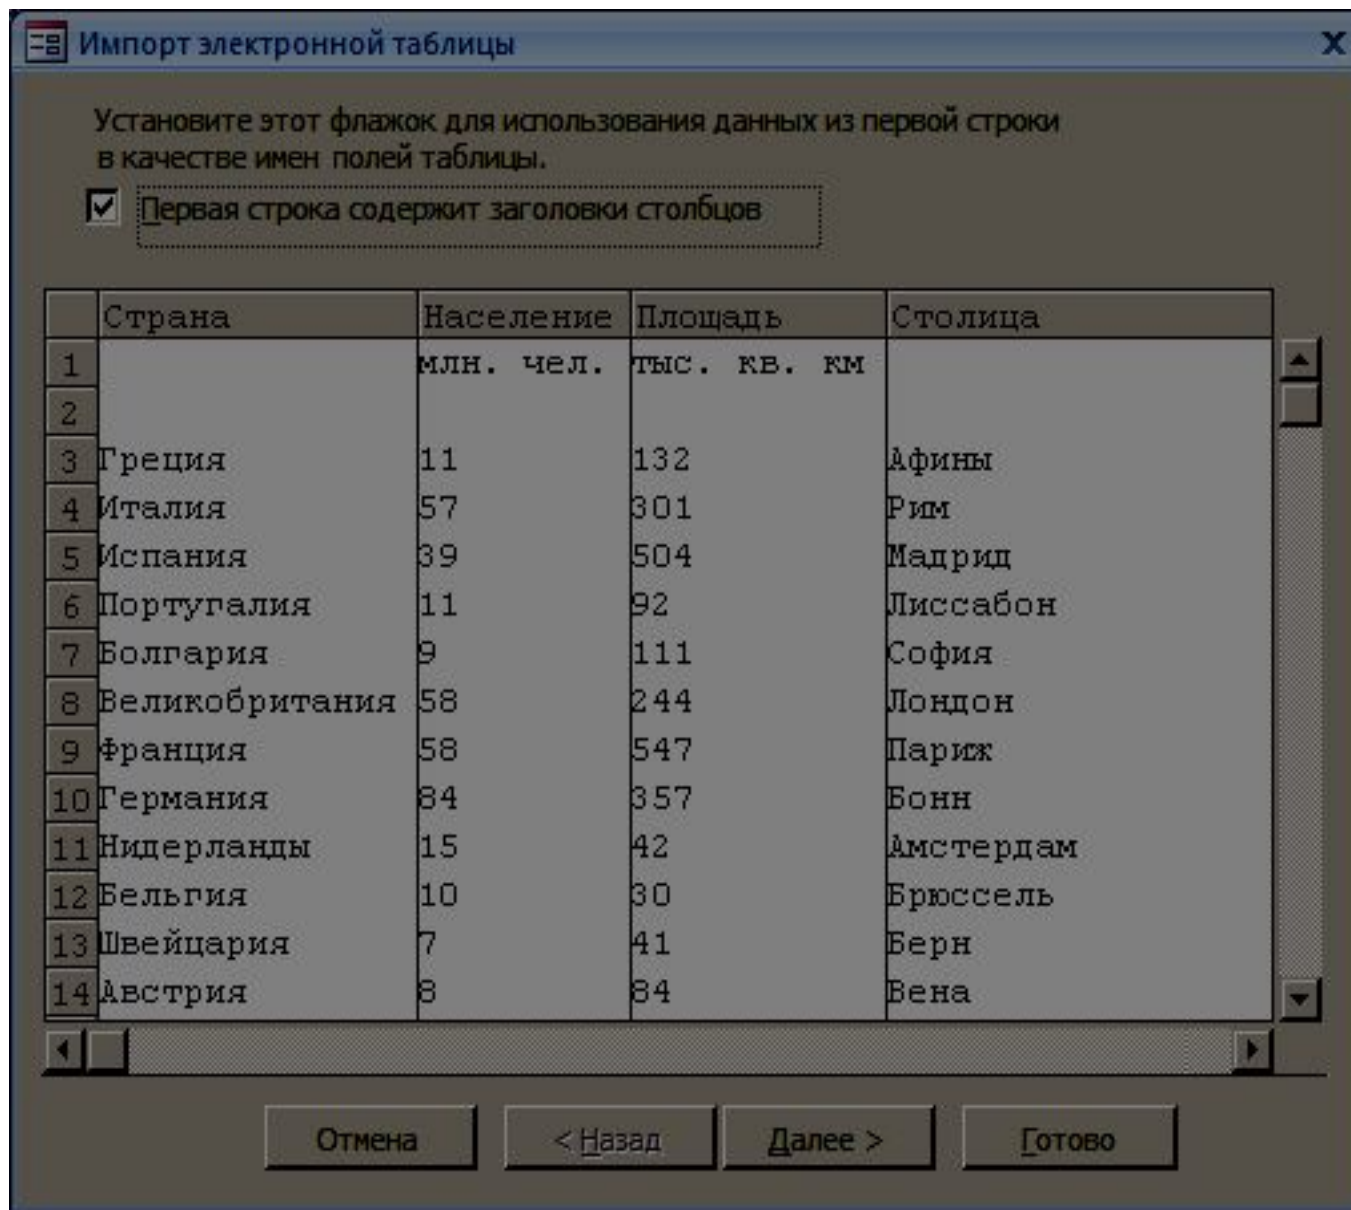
Импорт электронной таблицы

x

Установите этот флажок для использования данных из первой строки в качестве имен полей таблицы.

Первая строка содержит заголовки столбцов

| | Страна | Население | Площадь | Столица |
|---|---|---|---|---|
| 1 | | млн. чел. | тыс. кв. км | |
| 2 | | | | |
| 3 | Греция | 11 | 132 | Афины |
| 4 | Италия | 57 | 301 | Рим |
| 5 | Испания | 39 | 504 | Мадрид |
| 6 | Португалия | 11 | 92 | Лиссабон |
| 7 | Болгария | 9 | 111 | София |
| 8 | Великобритания | 58 | 244 | Лондон |
| 9 | Франция | 58 | 547 | Париж |
| 10 | Германия | 84 | 357 | Бонн |
| 11 | Нидерланды | 15 | 42 | Амстердам |
| 12 | Бельгия | 10 | 30 | Брюссель |
| 13 | Швейцария | 7 | 41 | Берн |
| 14 | Австрия | 8 | 84 | Вена |

Отмена  < Назад  Далее >  Готово